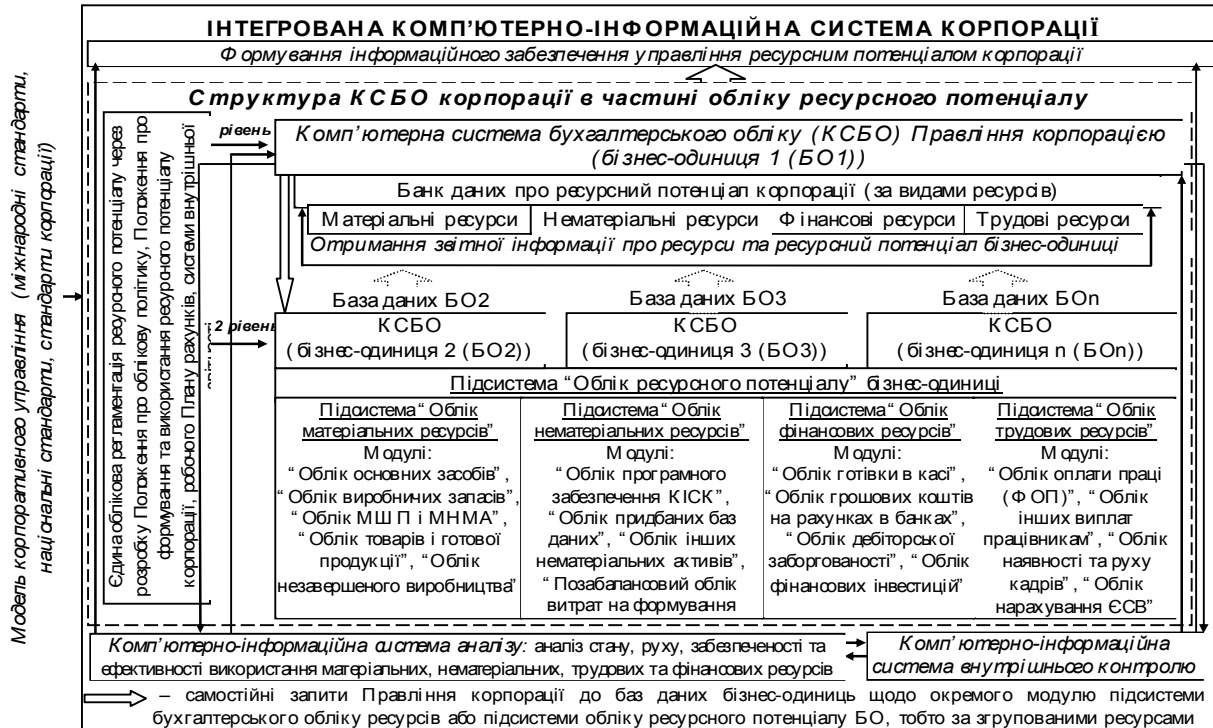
ІНТЕГРОВАНА КОМП'ЮТЕРНО-ІНФОРМАЦІЙНА СИСТЕМА КОРПОРАЦІЇ

Формування інформаційного забезпечення управління ресурсним потенціалом корпорації

Структура КСБО корпорації в частині обліку ресурсного потенціалу

Модель корпоративного управління (міжнародні стандарти, національні стандарти, стандарти корпорації)

Єдина обліково регламентація ресурсного потенціалу через розробку Положення про облікову політику, Положення про формування та використання ресурсного потенціалу корпорації, робочого Плану рахунків, системи внутрішньої звітності

рівень

Комп'ютерна система бухгалтерського обліку (КСБО) Правління корпорацією (бізнес-одиниця 1 (БО1))

Банк даних про ресурсний потенціал корпорації (за видами ресурсів)

Матеріальні ресурси | Нематеріальні ресурси | Фінансові ресурси | Трудові ресурси

Отримання звітної інформації про ресурси та ресурсний потенціал бізнес-одиниці

База даних БО2

База даних БО3

База даних БОn

2 рівень

КСБО (бізнес-одиниця 2 (БО2))

КСБО (бізнес-одиниця 3 (БО3))

КСБО (бізнес-одиниця n (БОn))

Підсистема "Облік ресурсного потенціалу" бізнес-одиниці

| Підсистема "Облік матеріальних ресурсів" | Підсистема "Облік нематеріальних ресурсів" | Підсистема "Облік фінансових ресурсів" | Підсистема "Облік трудових ресурсів" |
|---|---|---|---|
| Модулі: "Облік основних засобів", "Облік виробничих запасів", "Облік МШП і МНМА", "Облік товарів і готової продукції", "Облік незавершеного виробництва" | Модулі: "Облік програмного забезпечення КІСК", "Облік придбаних баз даних", "Облік інших нематеріальних активів", "Позабалансовий облік витрат на формування | Модулі: "Облік готівки в касі", "Облік грошових коштів на рахунках в банках", "Облік дебіторської заборгованості", "Облік фінансових інвестицій" | Модулі: "Облік оплати праці (ФОП)", "Облік інших виплат працівникам", "Облік наявності та руху кадрів", "Облік нарахування ЄСВ" |

Комп'ютерно-інформаційна система аналізу: аналіз стану, руху, забезпеченості та ефективності використання матеріальних, нематеріальних, трудових та фінансових ресурсів

Комп'ютерно-інформаційна система внутрішнього контролю

– самостійні запити Правління корпорації до баз даних бізнес-одиниць щодо окремого модулю підсистеми бухгалтерського обліку ресурсів або підсистеми обліку ресурсного потенціалу БО, тобто за згрупованими ресурсами